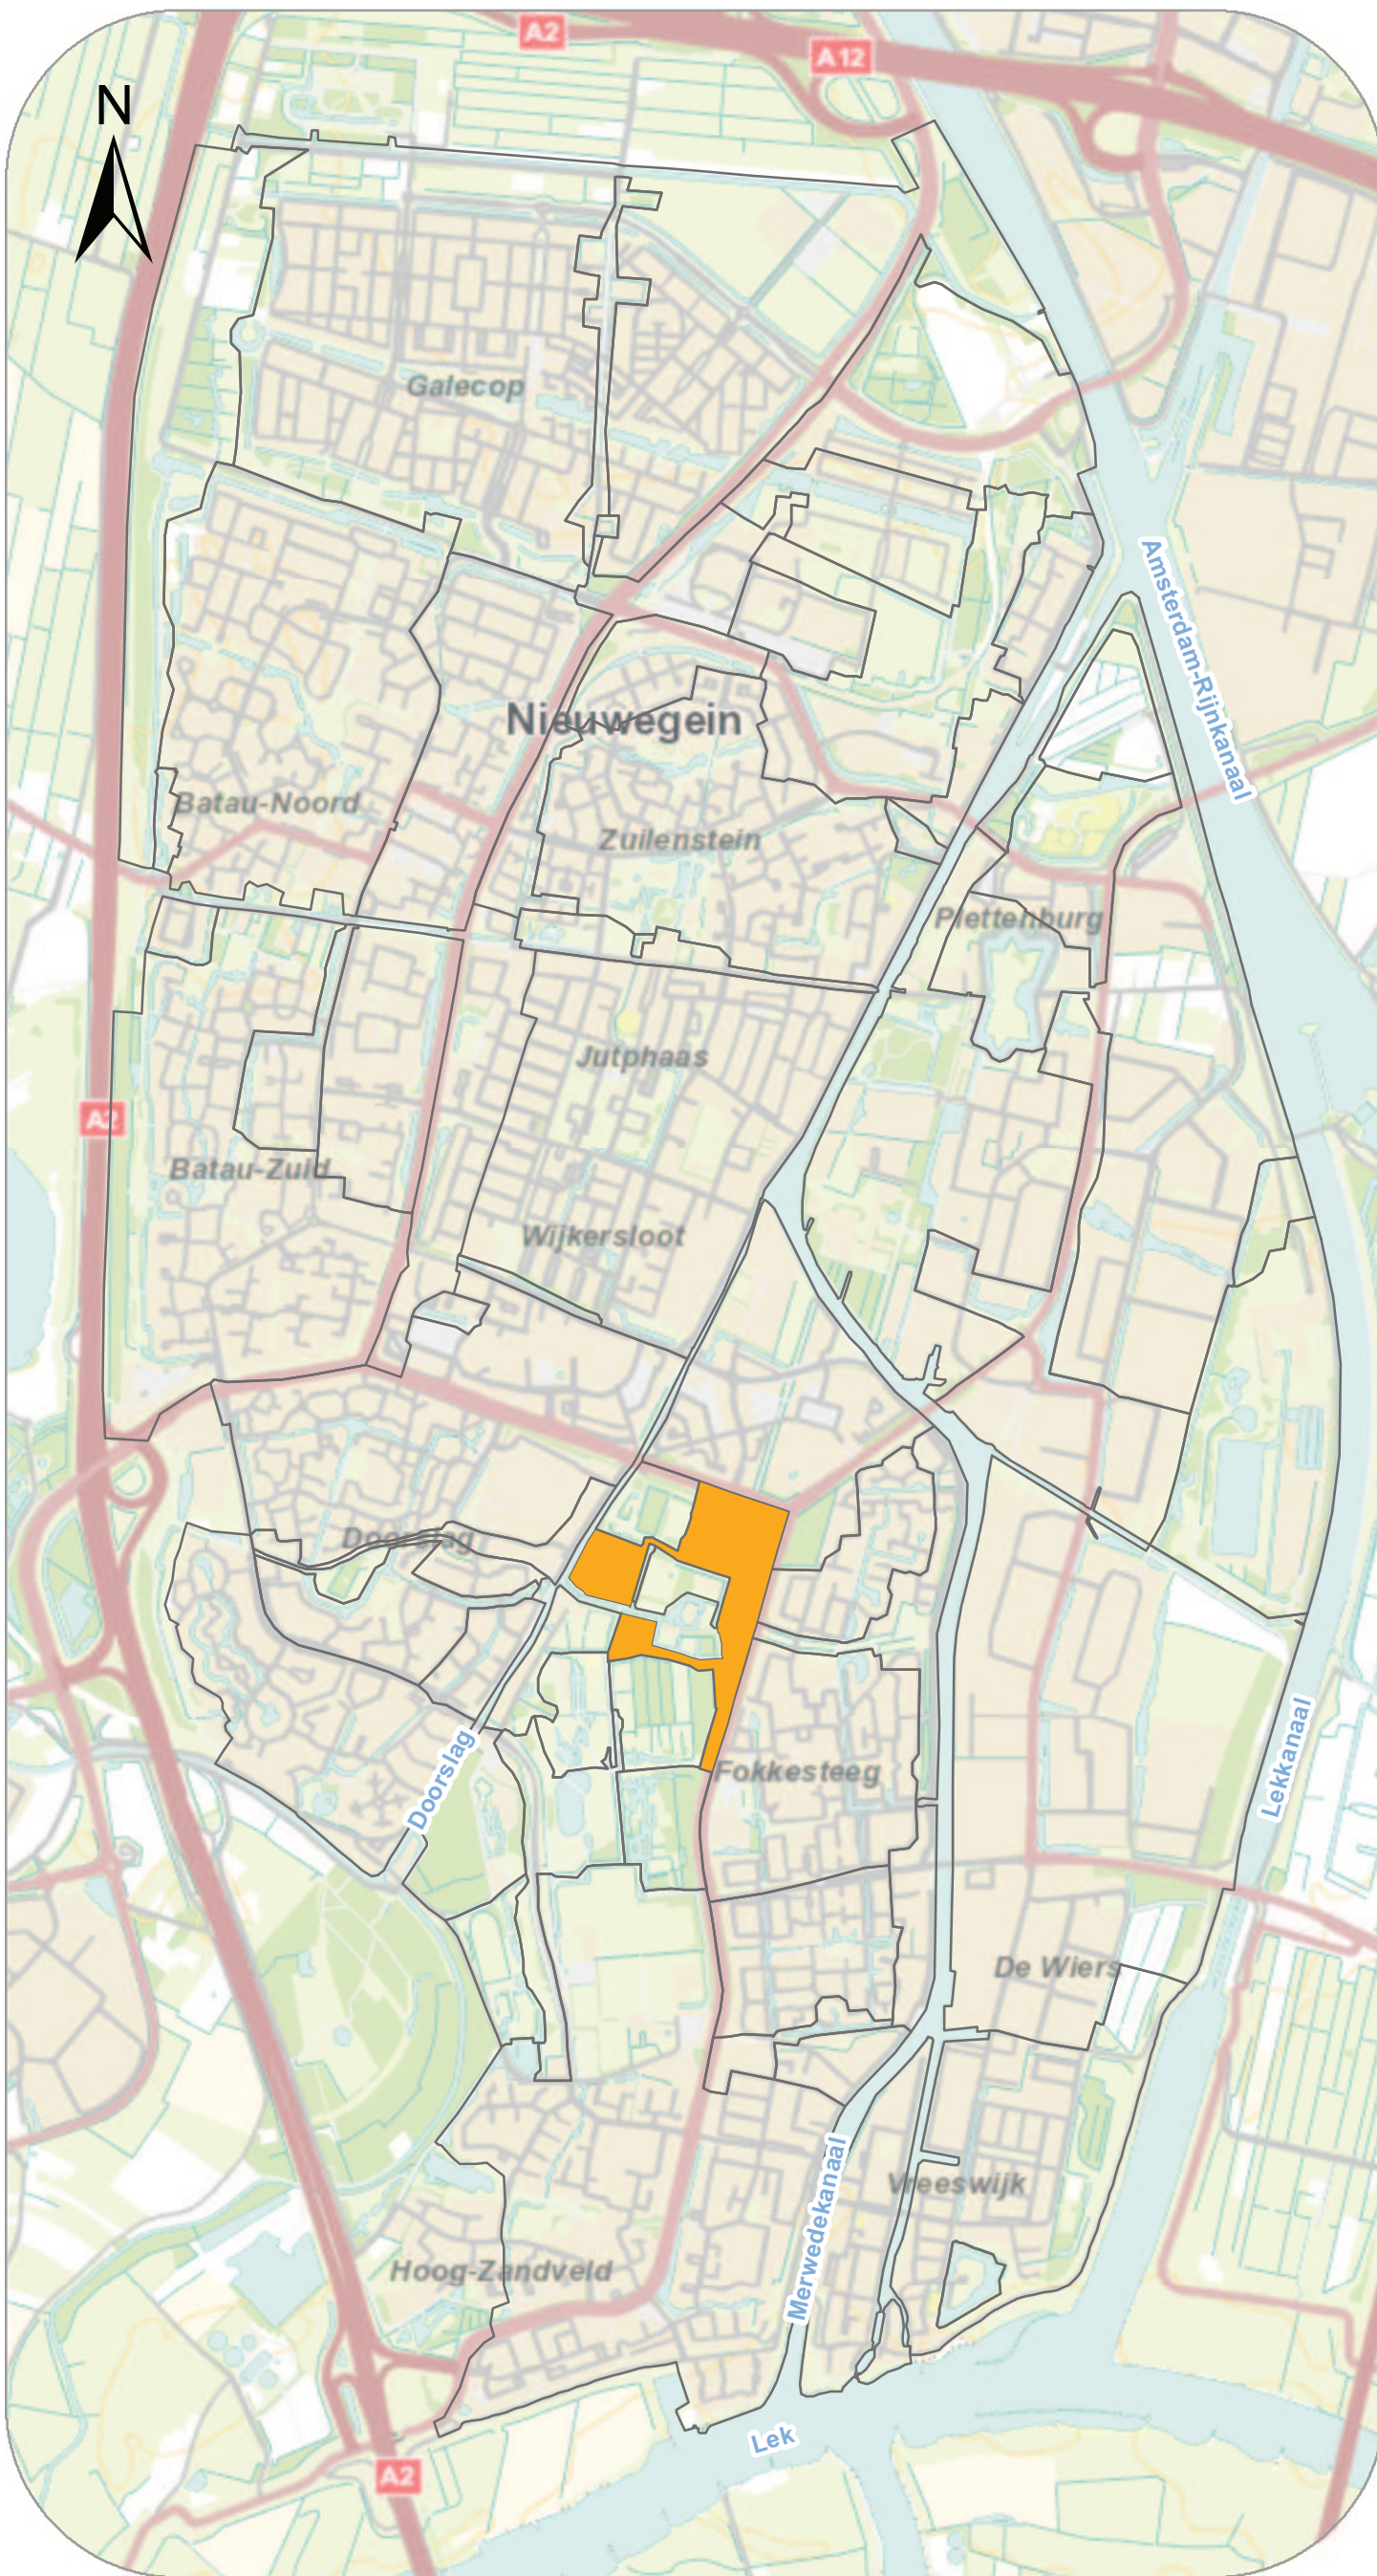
A2
A12
N
Galecop
Amsterdam-Rijnkanaal
Nieuwegein
Batau-Noord
Zuilenstein
Plettenburg
Jutphaas
A2
Batau-Zuid
Wijkersloot
Doorslag
Doorslag
Fokkesteeg
Lekkanaal
De Wiers
Merwedekanaal
Vreeswijk
Hoog-Zandveld
Lek
A2